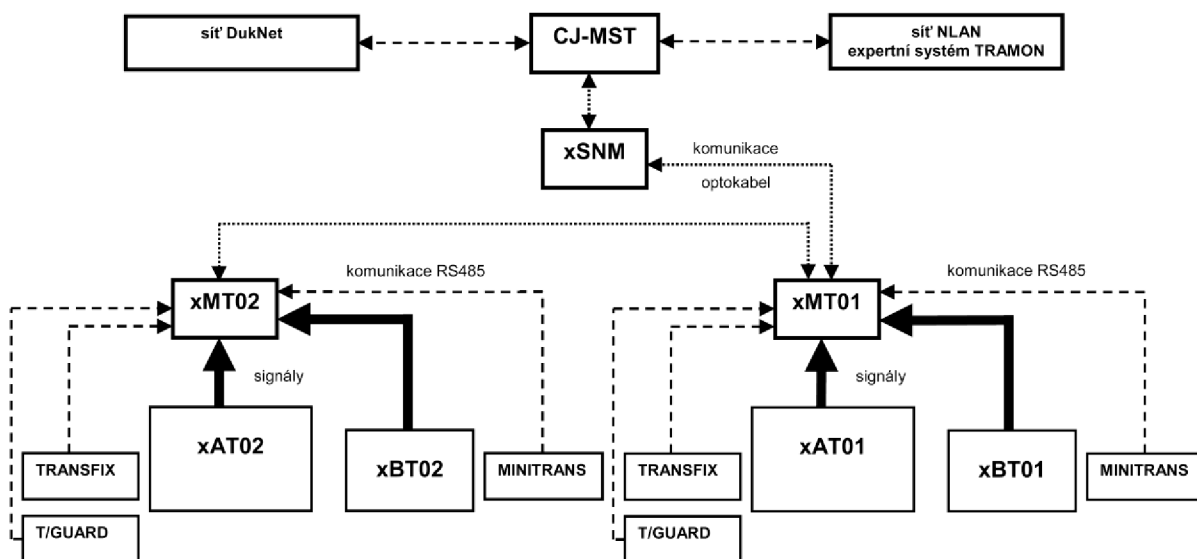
síť DukNet

CJ-MST

síť NLAN
expertní systém TRAMON

xSNM

komunikace

optokabel

komunikace RS485

xMT02

signály

xAT02

xBT02

TRANSFIX

MINITRANS

T/GUARD

komunikace RS485

xMT01

signály

xAT01

xBT01

TRANSFIX

MINITRANS

T/GUARD